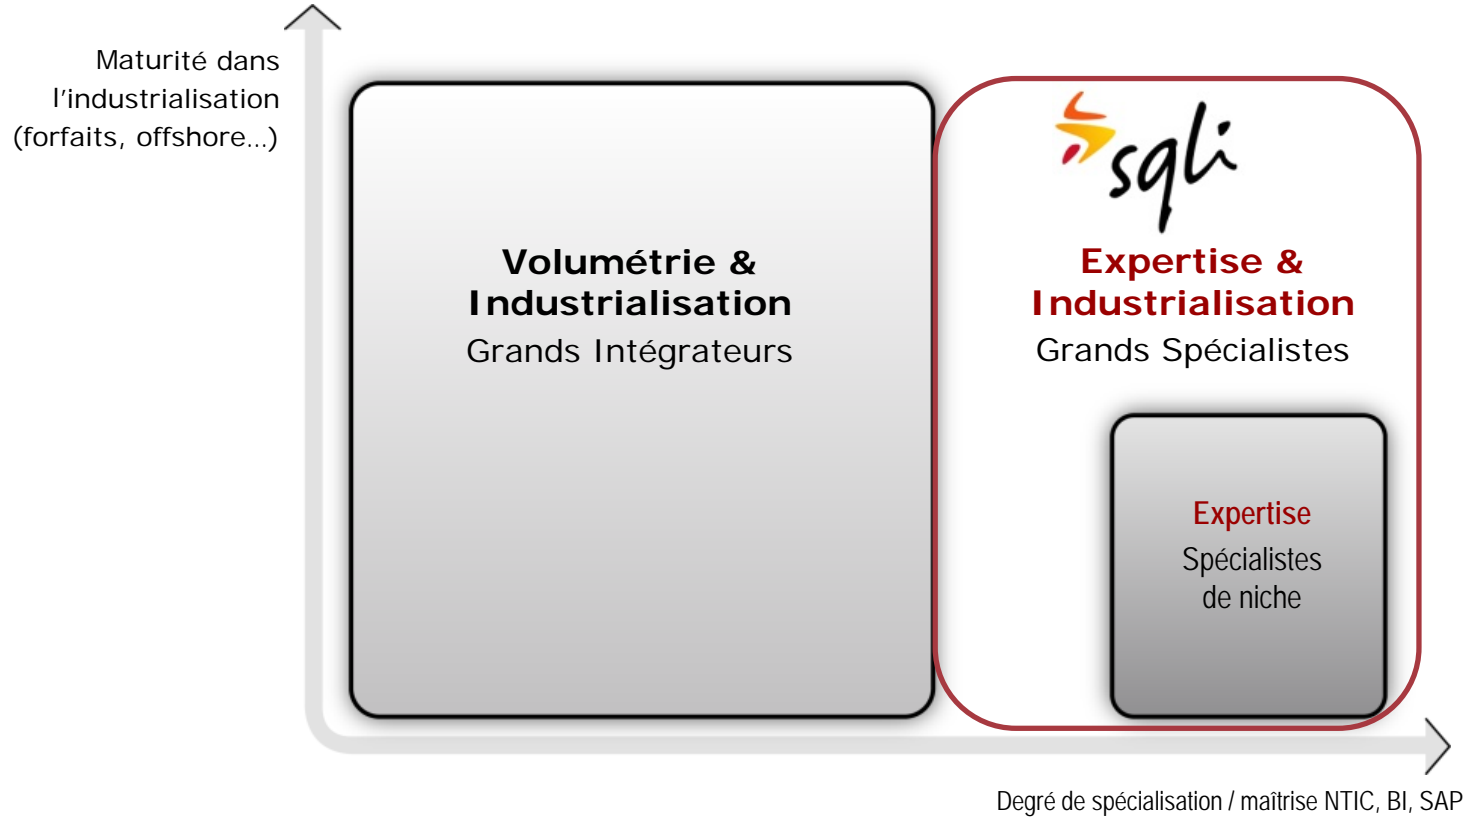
Maturité dans l'industrialisation (forfaits, offshore...)

Volumétrie & Industrialisation
Grands Intégrateurs

sqli

Expertise & Industrialisation
Grands Spécialistes

Expertise
Spécialistes de niche

Degré de spécialisation / maîtrise NTIC, BI, SAP